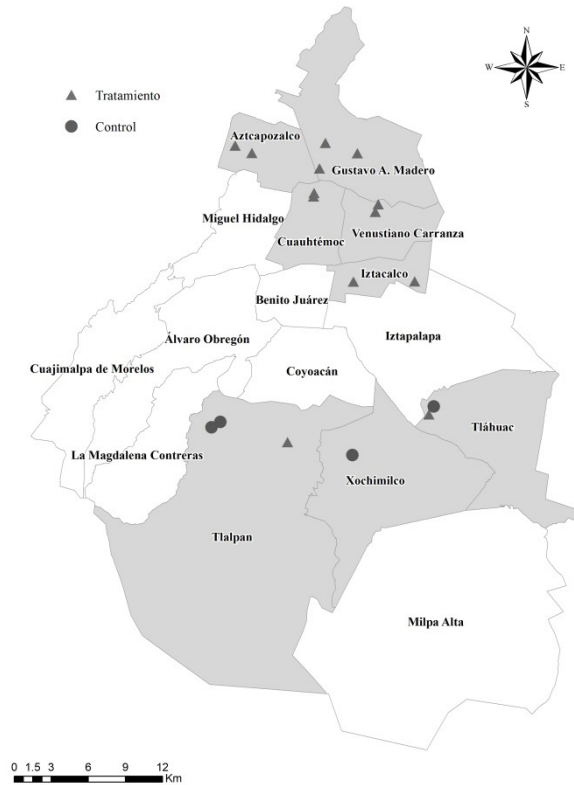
N
W
E
S

Tratamiento
Control

Aztcapozalco
Gustavo A. Madero
Miguel Hidalgo
Cuauhtémoc
Venustiano Carranza
Iztacalco
Benito Juárez
Iztapalapa
Álvaro Obregón
Cuajimalpa de Morelos
Coyoacán
Tláhuac
La Magdalena Contreras
Xochimilco
Tlalpan
Milpa Alta

0 1.5 3 6 9 12 Km